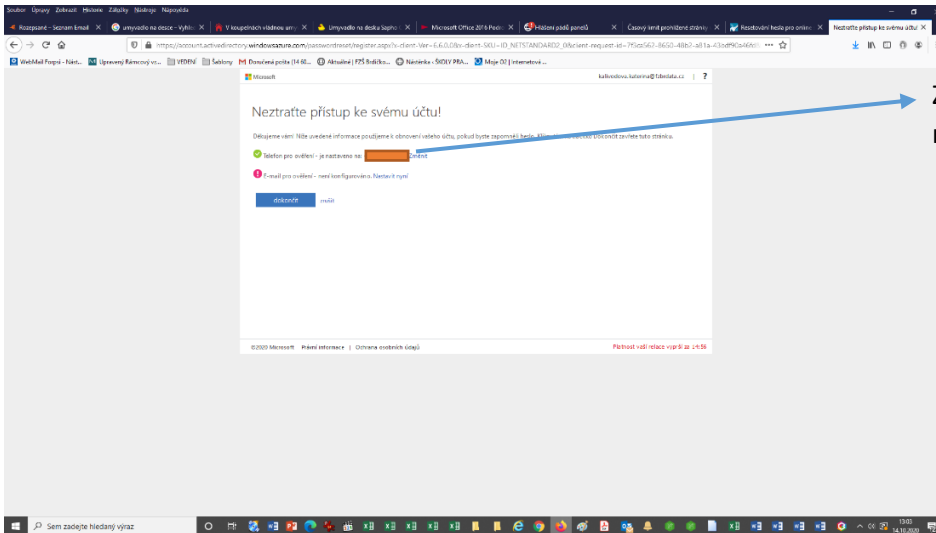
Soubor Úpravy Zobrazit Historie Záložky Nástroje Nápověda

Rozepsané - Seznam Email | umyvadlo na desce - Vyhle | V koupelnách vládnou umy | Umyvadlo na desku Sapho | Microsoft Office 2016 Posk | Hlášení pádů panelů | Časový limit prohlížené stránky | Resetování hesla pro online | Neztraťte přístup ke svému účtu!

https://account.activedirectory.windowsazure.com/passwordreset/register.aspx?x-client-Ver=6.6.0.0&x-client-SKU=ID_NETSTANDARD2_0&client-request-id=7f5cs567-8650-48b7-a81a-43ad90a46fd

WebMail Forpsi - Nást... | Upravený Rámcový vz... | VEDENÍ | Šablony | Doručená pošta (14 60... | Aktuálně | FZŠ Brdičko... | Nástěnka - ŠKOLY PRA... | Moje O2 | Internetová ...

Microsoft kalivodova.katerina@fzbrdata.cz | ?

Neztraťte přístup ke svému účtu!

Děkujeme vám! Níže uvedené informace použijeme k obnovení vašeho účtu, pokud byste zapomněli heslo. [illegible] zavřete tuto stránku.

Telefon pro ověření - je nastaveno na: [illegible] Změnit

E-mail pro ověření - není konfigurováno. Nastavit nyní

dokončit zrušit

©2020 Microsoft Právní informace | Ochrana osobních údajů

Platnost vaší relace vyprší za 14:56

Z

Sem zadejte hledaný výraz

13:03
14.10.2020